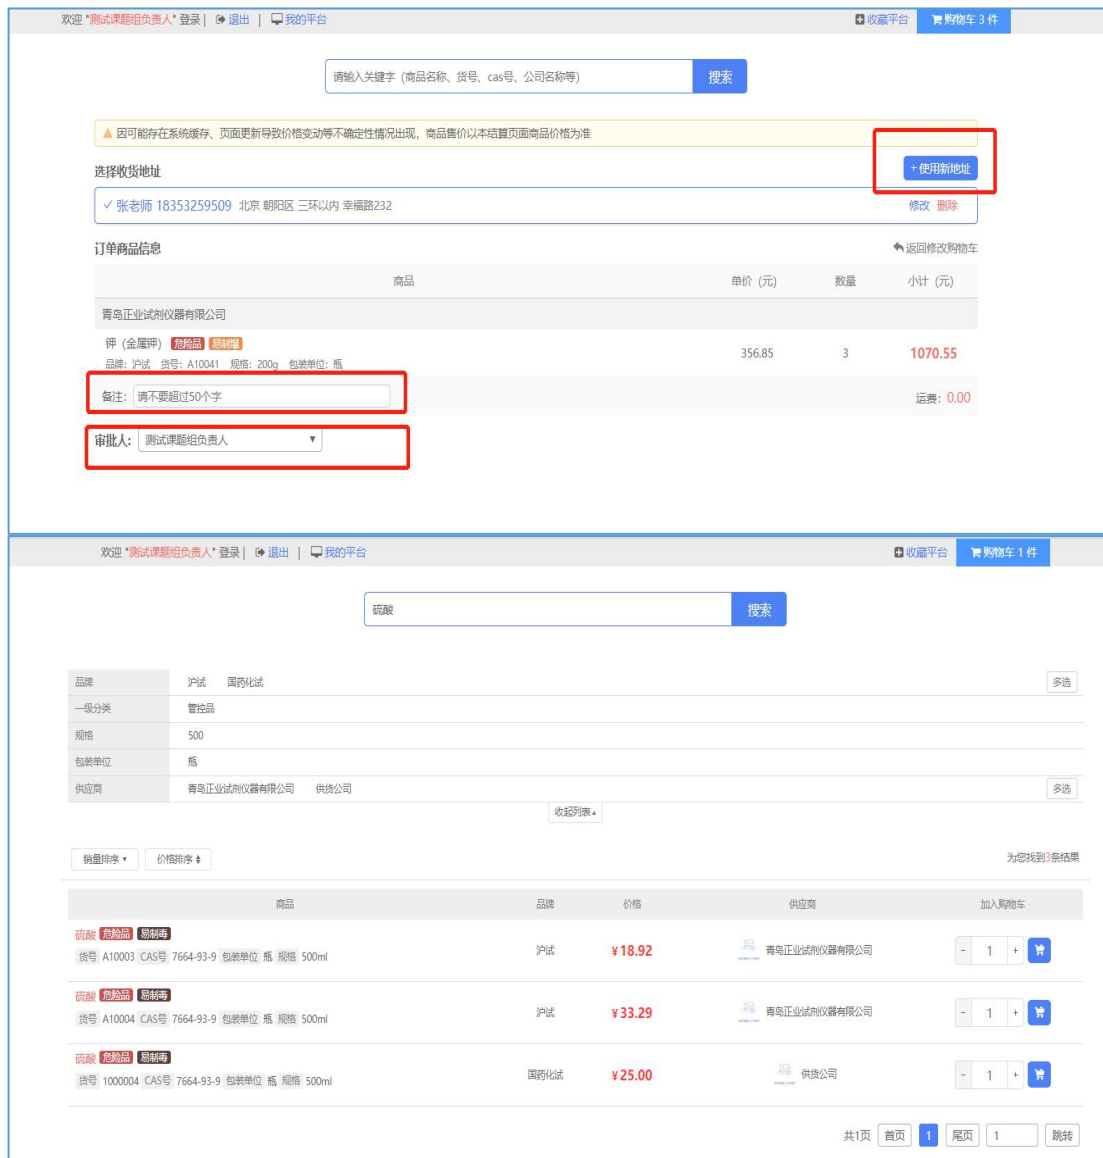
欢迎 "测试课题组负责人" 登录 | 退出 | 我的平台

收藏平台 购物车 3 件

请输入关键字（商品名称、货号、cas号、公司名称等） 搜索

▲ 因可能存在系统缓存、页面更新导致价格变动等不确定性情况出现，商品售价以本结算页面商品价格为准

选择收货地址

+使用新地址

✓ 张老师 18353259509 北京 朝阳区 三环以内 幸福路232 修改 删除

订单商品信息

返回修改购物车

| 商品 | 单价（元） | 数量 | 小计（元） |
|---|---|---|---|
| 青岛正业试剂仪器有限公司 | | | |
| 钾（金属钾） 危险品 易制爆 品牌：沪试 货号：A10041 规格：200g 包装单位：瓶 | 356.85 | 3 | 1070.55 |

备注： 请不要超过50个字

运费：0.00

审批人： 测试课题组负责人

欢迎 "测试课题组负责人" 登录 | 退出 | 我的平台

收藏平台 购物车 1 件

硫酸 搜索

| | | |
|---|---|---|
| 品牌 | 沪试 国药化试 | 多选 |
| 一级分类 | 管控品 | |
| 规格 | 500 | |
| 包装单位 | 瓶 | |
| 供应商 | 青岛正业试剂仪器有限公司 供货公司 | 多选 |

收起列表

销量排序 价格排序

为您找到3条结果

| 商品 | 品牌 | 价格 | 供应商 | 加入购物车 |
|---|---|---|---|---|
| 硫酸 危险品 易制毒 货号 A10003 CAS号 7664-93-9 包装单位 瓶 规格 500ml | 沪试 | ¥18.92 | 青岛正业试剂仪器有限公司 | - 1 + |
| 硫酸 危险品 易制毒 货号 A10004 CAS号 7664-93-9 包装单位 瓶 规格 500ml | 沪试 | ¥33.29 | 青岛正业试剂仪器有限公司 | - 1 + |
| 硫酸 危险品 易制毒 货号 1000004 CAS号 7664-93-9 包装单位 瓶 规格 500ml | 国药化试 | ¥25.00 | 供货公司 | - 1 + |

共1页 首页 1 尾页 1 跳转